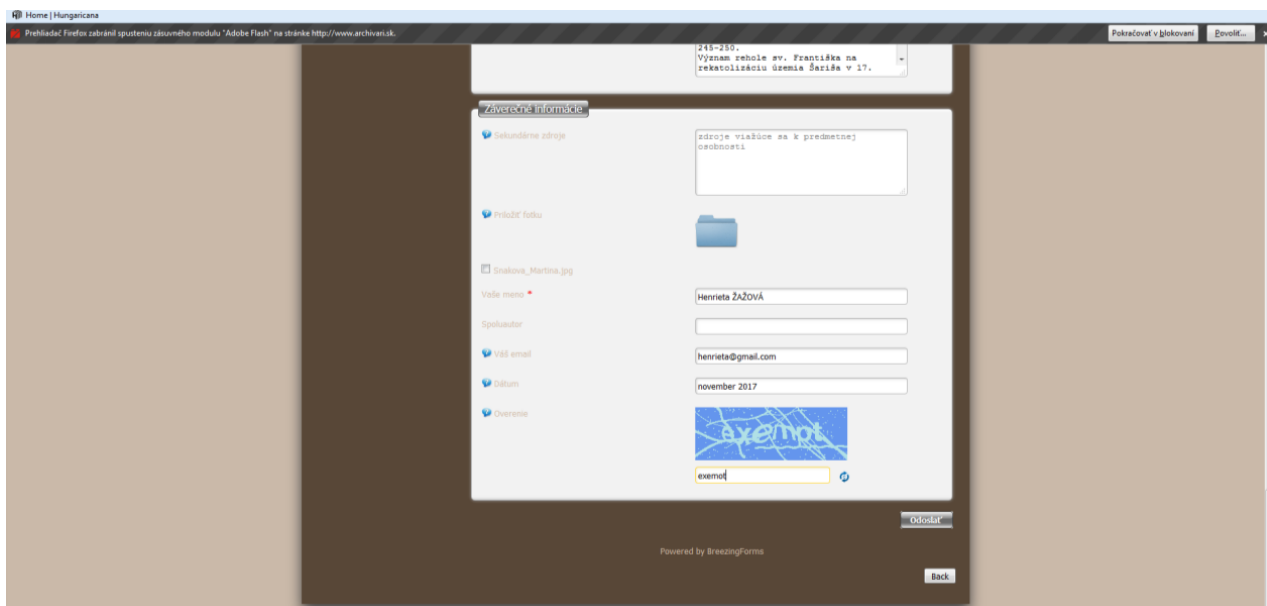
Home | Hungaricana

Prehliadač Firefox zabránil spusteniu zásuvného modulu "Adobe Flash" na stránke http://www.archivari.sk.

Pokračovať v blokovaní

Povoliť...

245-250.
Význam rehole sv. Františka na rekatolizáciu územia Šariša v 17.

Záverečné informácie

Sekundárne zdroje

zdroje viažúce sa k predmetnej osobnosti

Priložiť fotku

Snakova_Martina.jpg

Vaše meno *

Henrieta ŽAŽOVÁ

Spoluautor

Váš email

henrieta@gmail.com

Dátum

november 2017

Overenie

exemot

exemot

Odoslať

Powered by BreezingForms

Back